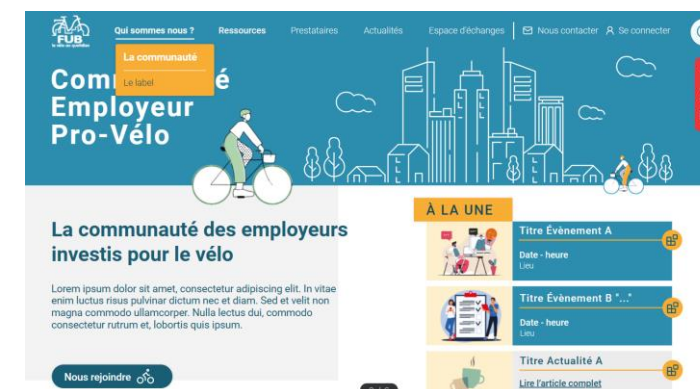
FUB
le vélo au quotidien

Qui sommes nous ? Ressources Prestataires Actualités Espace d'échanges Nous contacter Se connecter

La communauté
Le label

Communauté Employeur Pro-Vélo

La communauté des employeurs investis pour le vélo

Lorem ipsum dolor sit amet, consectetur adipiscing elit. In vitae enim luctus risus pulvinar dictum nec et diam. Sed et velit non magna commodo ullamcorper. Nulla lectus dui, commodo consectetur rutrum et, lobortis quis ipsum.

Nous rejoindre

À LA UNE

Titre Évènement A
Date - heure
Lieu

Titre Évènement B "..."
Date - heure
Lieu

Titre Actualité A
Lire l'article complet